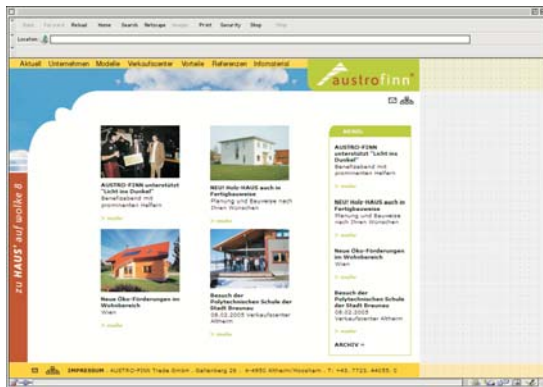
Back Forward Reload Home Search Netscape Images Print Security Shop Stop

Location:

Aktuell Unternehmen Modelle Verkaufscenter Vorteile Referenzen Infomaterial

austrofinn

zu HAUS' auf wolke 8

AUSTRO-FINN unterstützt "Licht ins Dunkel"
Benefizabend mit prominenten Helfern
> mehr

NEU! Holz-HAUS auch in Fertigbauweise
Planung und Bauweise nach Ihren Wünschen
> mehr

Neue Öko-Förderungen im Wohnbereich
Wien
> mehr

Besuch der Polytechnischen Schule der Stadt Braunau
08.02.2005 Verkaufscenter Altheim
> mehr

NEWS

AUSTRO-FINN unterstützt "Licht ins Dunkel"
Benefizabend mit prominenten Helfern
> mehr

NEU! Holz-HAUS auch in Fertigbauweise
Planung und Bauweise nach Ihren Wünschen
> mehr

Neue Öko-Förderungen im Wohnbereich
Wien
> mehr

Besuch der Polytechnischen Schule der Stadt Braunau
08.02.2005 Verkaufscenter Altheim
> mehr

ARCHIV >

IMPRESSUM · AUSTRO-FINN Trade GmbH · Gallenberg 26 · A-4950 Altheim/Hoopfarm · T: +43. 7723. 44055. 0